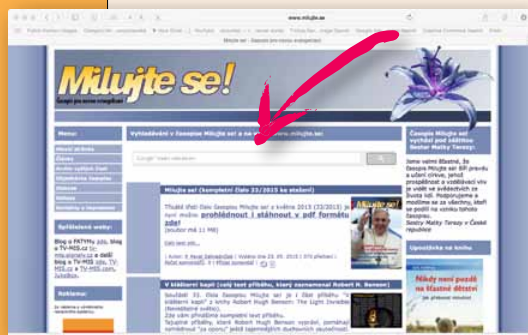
www.milujte.se

Milujte se!

Časopis pro novou evangelizaci

Menu:

Hlavní stránka

Články

Archiv

Archiv vydání čísel

Objednávka časopisu

Kontakt

Odkazy

Nahlášení chyby

Spřátelené weby:

Blog o FATYMu jsou blog o TV-MIS.cz

Reklama:

Vyhledávání v Časopise Milujte se! a na webu www.milujte.se

Milujte se! (kompletní číslo 23/2015 ke stažení)

Třiadvacáté číslo Časopisu Milujte se! z května 2015 (23/2015) si nyní můžete prohlédnout i stáhnout v pdf formátu zde!

V knižární kapli (celý text příběhu, který zaznamenal Robert H. Benson)

Časopis Milujte se! vychází pod záštitou Sestry Matky Terezy:

Upoutávka na knihu

Nikdy není pozdě na šťastné dětství